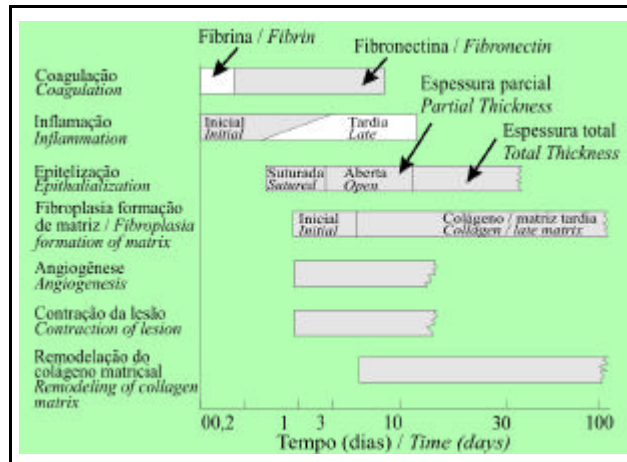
Fibrina / Fibrin

Fibronectina / Fibronectin

Coagulação
Coagulation

Espessura parcial
Partial Thickness

Inflamação
Inflammation

Inicial
Initial

Tardia
Late

Espessura total
Total Thickness

Epitelização
Epithalialization

Suturada
Satured

Aberta
Open

Fibroplasia formação de matriz / Fibroplasia formation of matrix

Inicial
Initial

Colágeno / matriz tardia
Collagen / late matrix

Angiogênese
Angiogenesis

Contração da lesão
Contraction of lesion

Remodelação do colágeno matricial
Remodeling of collagen matrix

00,2 1 3 10 30 100

Tempo (dias) / Time (days)